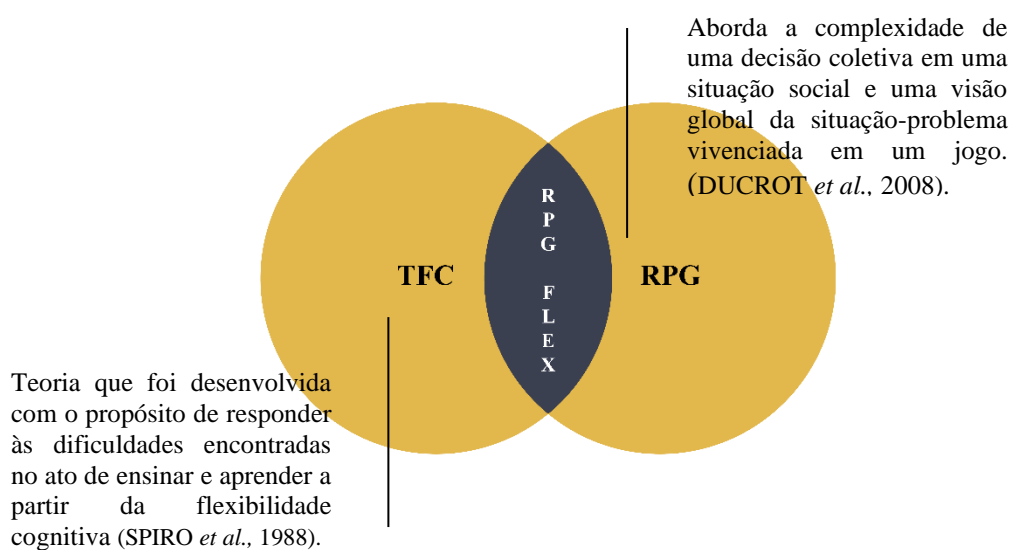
Aborda a complexidade de uma decisão coletiva em uma situação social e uma visão global da situação-problema vivenciada em um jogo. (DUCROT *et al.*, 2008).

TFC

R
P
G

F
L
E
X

RPG

Teoria que foi desenvolvida com o propósito de responder às dificuldades encontradas no ato de ensinar e aprender a partir da flexibilidade cognitiva (SPIRO *et al.,* 1988).